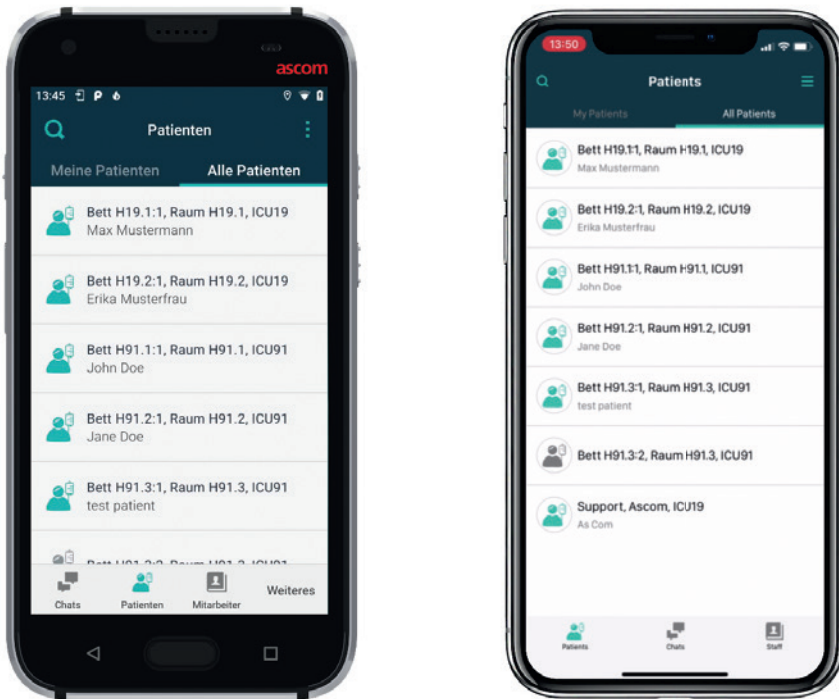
ascom

13:45

Patienten

Meine Patienten

Alle Patienten

Bett H19.1:1, Raum H19.1, ICU19
Max Mustermann

Bett H19.2:1, Raum H19.2, ICU19
Erika Musterfrau

Bett H91.1:1, Raum H91.1, ICU91
John Doe

Bett H91.2:1, Raum H91.2, ICU91
Jane Doe

Bett H91.3:1, Raum H91.3, ICU91
test patient

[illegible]

Chats

Patienten

Mitarbeiter

Weiteres

13:50

Patients

My Patients

All Patients

Bett H19.1:1, Raum H19.1, ICU19
Max Mustermann

Bett H19.2:1, Raum H19.2, ICU19
Erika Musterfrau

Bett H91.1:1, Raum H91.1, ICU91
John Doe

Bett H91.2:1, Raum H91.2, ICU91
Jane Doe

Bett H91.3:1, Raum H91.3, ICU91
test patient

Bett H91.3:2, Raum H91.3, ICU91

Support, Ascom, ICU19
As Com

Patients

Chats

Staff